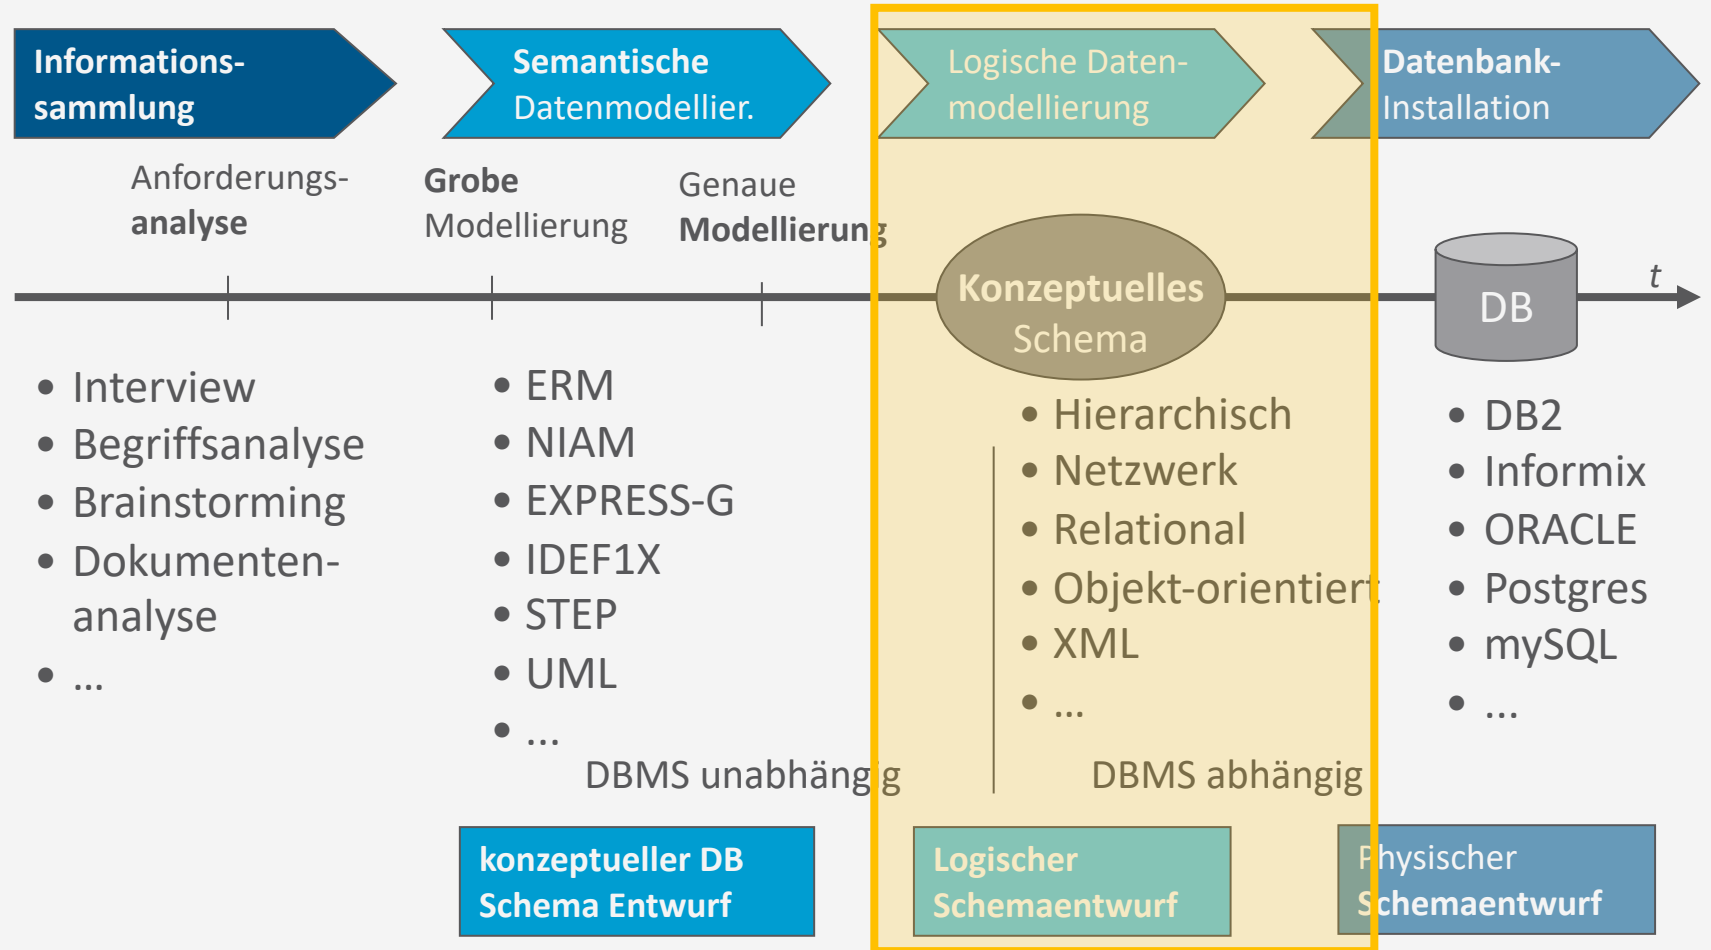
Informations-sammlung

Semantische Datenmodellier.

Logische Daten-modellierung

Datenbank-Installation

Anforderungs-analyse

Grobe Modellierung

Genaue Modellierung

Konzeptuelles Schema

DB

t

- Interview
- Begriffsanalyse
- Brainstorming
- Dokumenten-analyse
- ...

- ERM
- NIAM
- EXPRESS-G
- IDEF1X
- STEP
- UML
- ...

- Hierarchisch
- Netzwerk
- Relational
- Objekt-orientiert
- XML
- ...

- DB2
- Informix
- ORACLE
- Postgres
- mySQL
- ...

DBMS unabhängig

DBMS abhängig

konzeptueller DB Schema Entwurf

Logischer Schemaentwurf

Physischer Schemaentwurf